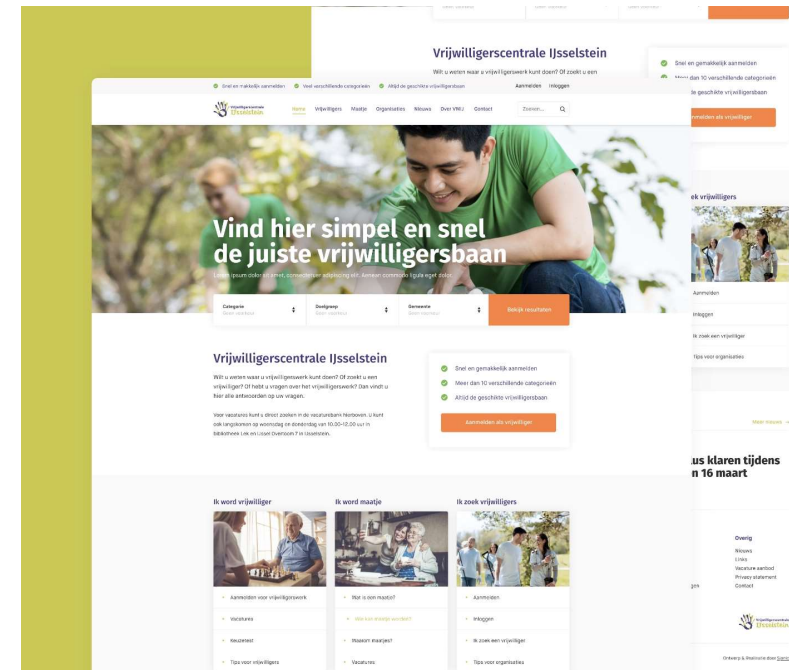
Vrijwilligerscentrale IJsselstein

Wilt u weten waar u vrijwilligerswerk kunt doen? Of zoekt u een

Snel en gemakkelijk aanmelden
Meer dan 10 verschillende categorieën
geschikte vrijwilligersbaan
Aanmelden als vrijwilliger

Snel en makkelijk aanmelden   Veel verschillende categorieën   Altijd de geschikte vrijwilligersbaan   Aanmelden   Inloggen

Vrijwilligerscentrale IJsselstein   Home   Vrijwilligers   Maatje   Organisaties   Nieuws   Over VMIJ   Contact   Zoeken...

Vind hier simpel en snel de juiste vrijwilligersbaan

Lorem ipsum dolor sit amet, consectetuer adipiscing elit. Aenean commodo ligula eget dolor.

Categorie   Doelgroep   Gemeente   Bekijk resultaten

Vrijwilligerscentrale IJsselstein

Wilt u weten waar u vrijwilligerswerk kunt doen? Of zoekt u een vrijwilliger? Of hebt u vragen over het vrijwilligerswerk? Dan vindt u hier alle antwoorden op uw vragen.

Voor vacatures kunt u direct zoeken in de vacaturebank hierboven. U kunt ook langskomen op woensdag en donderdag van 10.00-12.00 uur in bibliotheek Lek en IJssel Overtoom 7 in IJsselstein.

Snel en gemakkelijk aanmelden
Meer dan 10 verschillende categorieën
Altijd de geschikte vrijwilligersbaan
Aanmelden als vrijwilliger

Ik word vrijwilliger
Aanmelden voor vrijwilligerswerk
Vacatures
Keuzetest
Tips voor vrijwilligers

Ik word maatje
Wat is een maatje?
Hoe kan ik maatje worden?
Waarom maatjes?
Vacatures

Ik zoek vrijwilligers
Aanmelden
Inloggen
Ik zoek een vrijwilliger
Tips voor organisaties

ek vrijwilligers
Aanmelden
Inloggen
Ik zoek een vrijwilliger
Tips voor organisaties

Meer nieuws

us klaren tijdens n 16 maart

Overig
Nieuws
Links
Vacature aanbod
Privacy statement
Contact

Vrijwilligerscentrale IJsselstein

Ontwerp & Realisatie door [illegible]